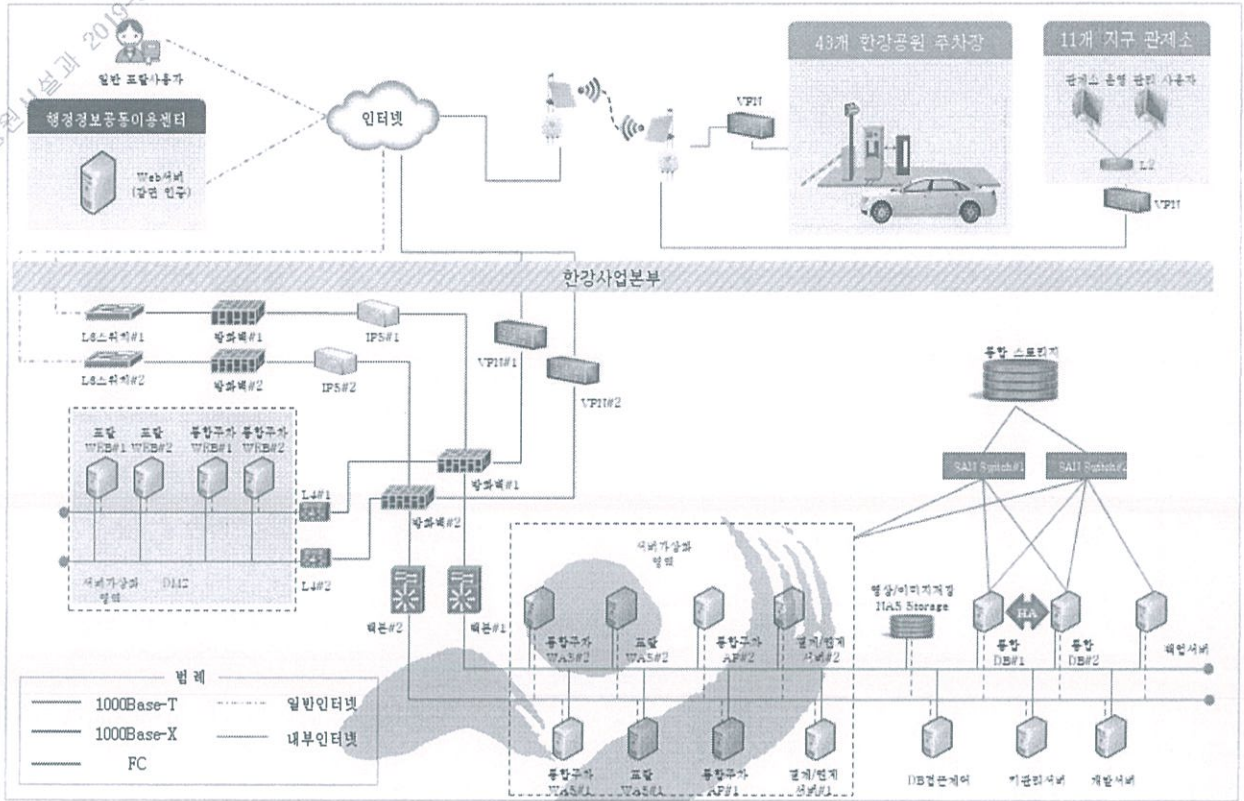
2019
시설과
일반 포탈사용자
행정정보공동이용센터
Web서버 (공관 인증)
인터넷
VPN
43개 한강공원 주차장
11개 지구 관제소
관제소 운영 관리 사용자
L2
VPN
한강사업본부
L4스위치#1
방화벽#1
IPS#1
L4스위치#2
방화벽#2
IPS#2
VPN#1
VPN#2
통합 스토리지
포탈 WEB#1
포탈 WEB#2
통합주차 WEB#1
통합주차 WEB#2
SAN Switch#1
SAN Switch#2
L4#1
방화벽#1
방화벽#2
L4#2
서버가상화 영역
DMZ
서버가상화 영역
영상/이미지저장 NAS Storage
HA
백본#2
백본#1
통합주차 WAS#2
포탈 WAS#2
통합주차 AP#2
결제/정산 서버#2
통합 DB#1
통합 DB#2
백업서버
범례
1000Base-T
일반인터넷
1000Base-X
내부인터넷
FC
통합주차 WAS#1
포탈 WAS#1
통합주차 AP#1
결제/정산 서버#1
DB접근제어
기관리서버
개발서버